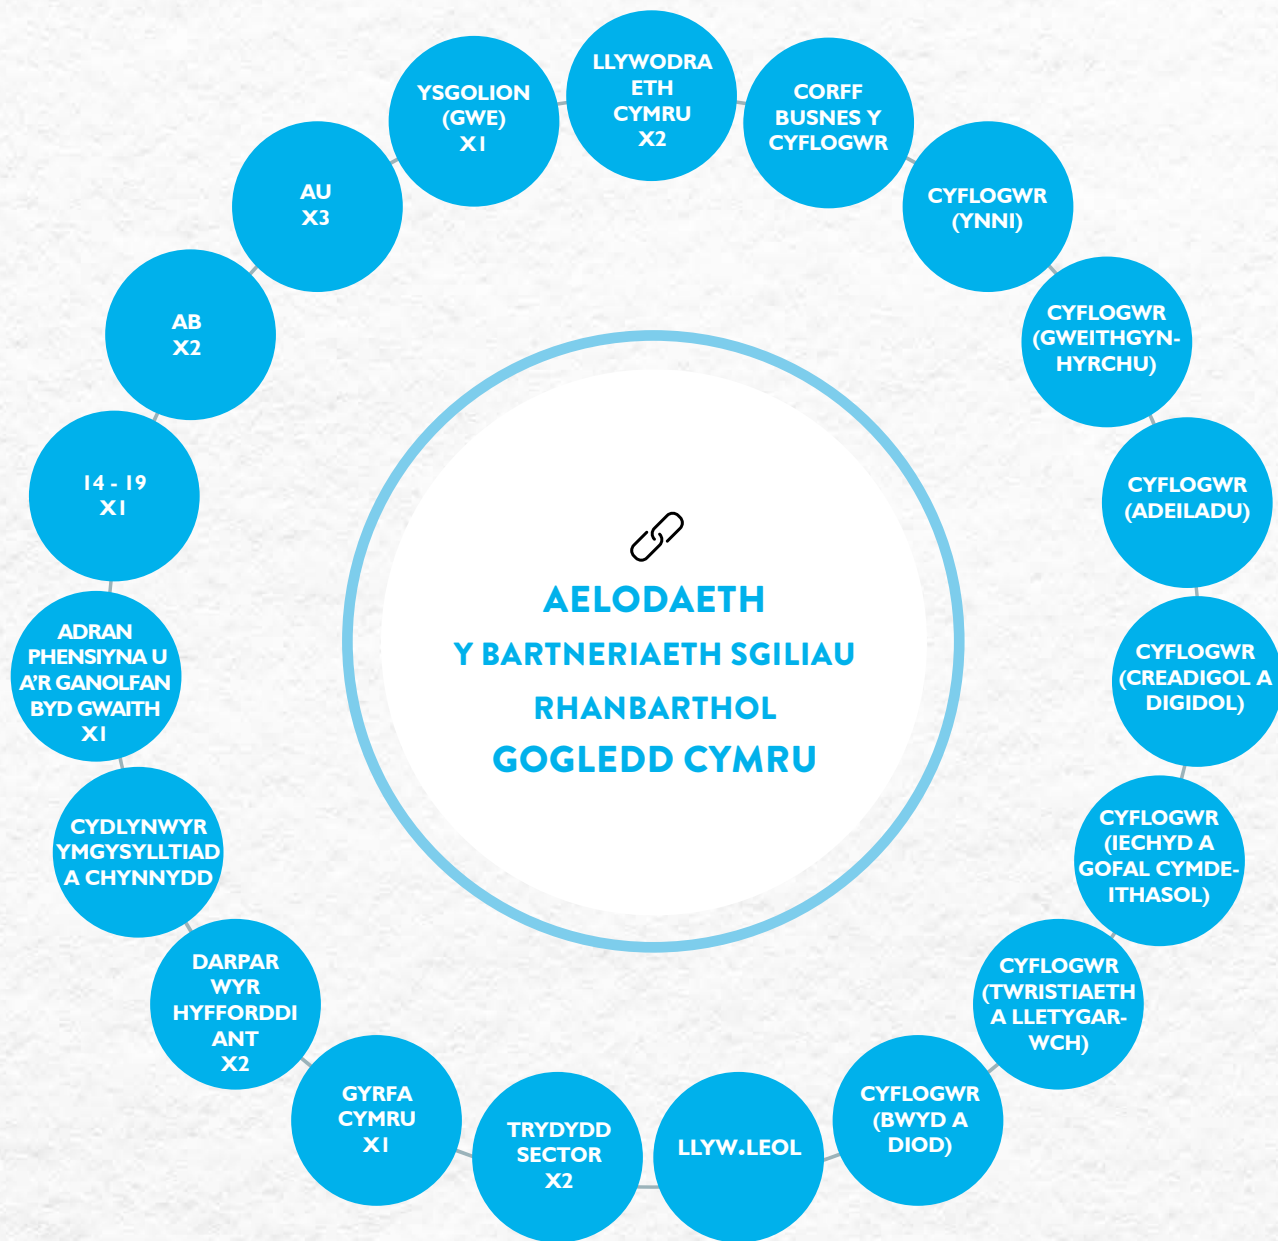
AELODAETH
Y BARTNERIAETH SGILIAU
RHANBARTHOL
GOGLEDD CYMRU

LLYWODRAETH CYMRU X2

CORFF BUSNES Y CYFLOGWR

CYFLOGWR (YNNI)

CYFLOGWR (GWEITHGYNHYRCHU)

CYFLOGWR (ADEILADU)

CYFLOGWR (CREADIGOL A DIGIDOL)

CYFLOGWR (IECHYD A GOFAL CYMDEITHASOL)

CYFLOGWR (TWRISTIAETH A LLETYGARWCH)

CYFLOGWR (BWYD A DIOD)

LLYW.LEOL

TRYDYDD SECTOR X2

GYRFA CYMRU X1

DARPAR WYR HYFFORDDIANT X2

CYDLYNWYR YMGYSYLLTIAD A CHYNNYDD

ADRAN PHENSIYNA U A'R GANOLFAN BYD GWAITH X1

14 - 19 X1

AB X2

AU X3

YSGOLION (GWE) X1